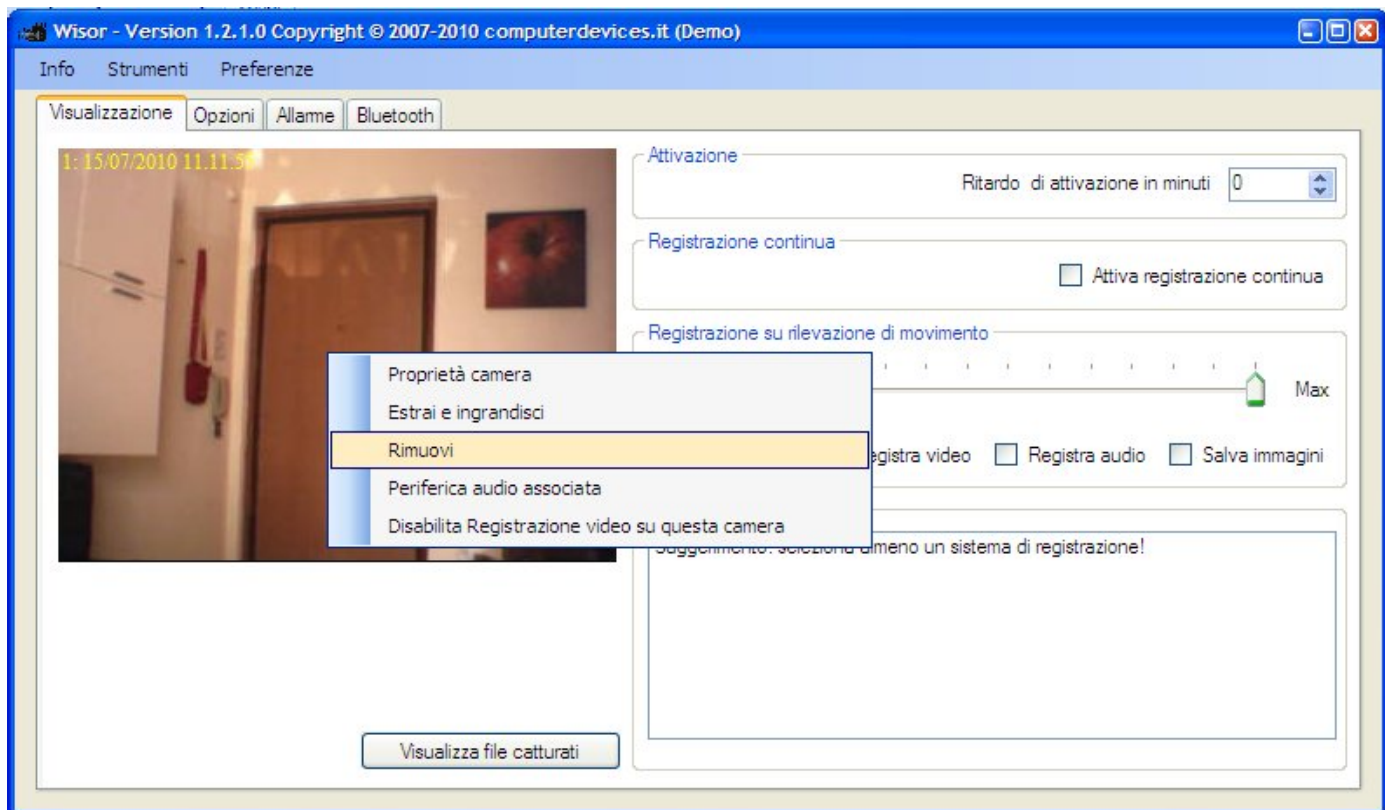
Wisor - Version 1.2.1.0 Copyright © 2007-2010 computerdevices.it (Demo)

Info Strumenti Preferenze

Visualizzazione Opzioni Allarme Bluetooth

1: 15/07/2010 11.11.5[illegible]

Attivazione

Ritardo di attivazione in minuti 0

Registrazione continua

Attiva registrazione continua

Registrazione su rilevazione di movimento

Max

Proprietà camera
Estrai e ingrandisci
Rimuovi
Periferica audio associata
Disabilita Registrazione video su questa camera

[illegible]egistra video Registra audio Salva immagini

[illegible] almeno un sistema di registrazione!

Visualizza file catturati